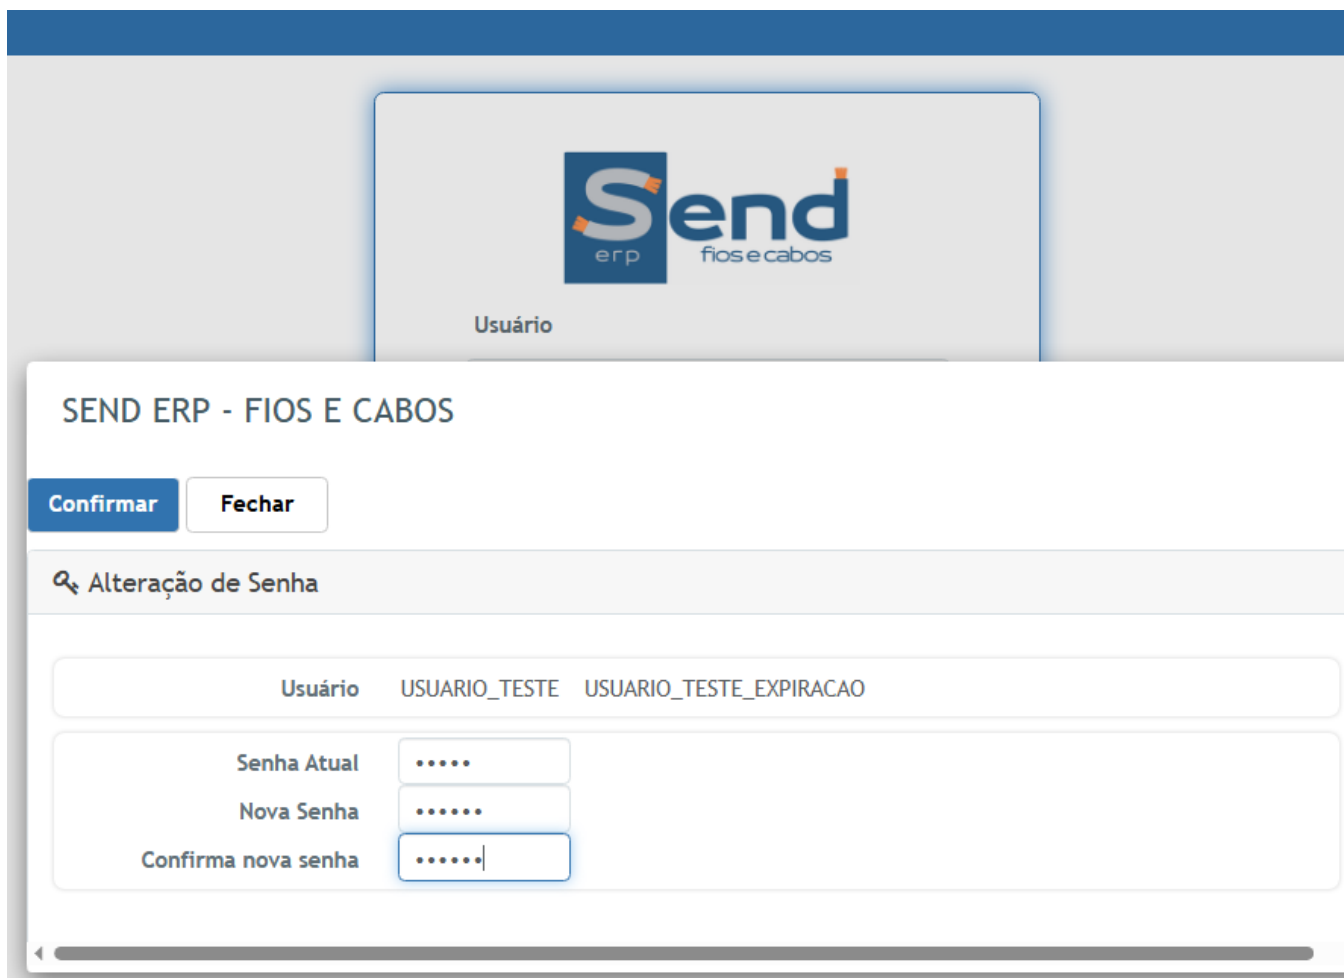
Send
erp
fios e cabos

Usuário

SEND ERP - FIOS E CABOS

Confirmar Fechar

Alteração de Senha

Usuário USUARIO_TESTE USUARIO_TESTE_EXPIRACAO

Senha Atual •••••
Nova Senha ••••••
Confirma nova senha ••••••